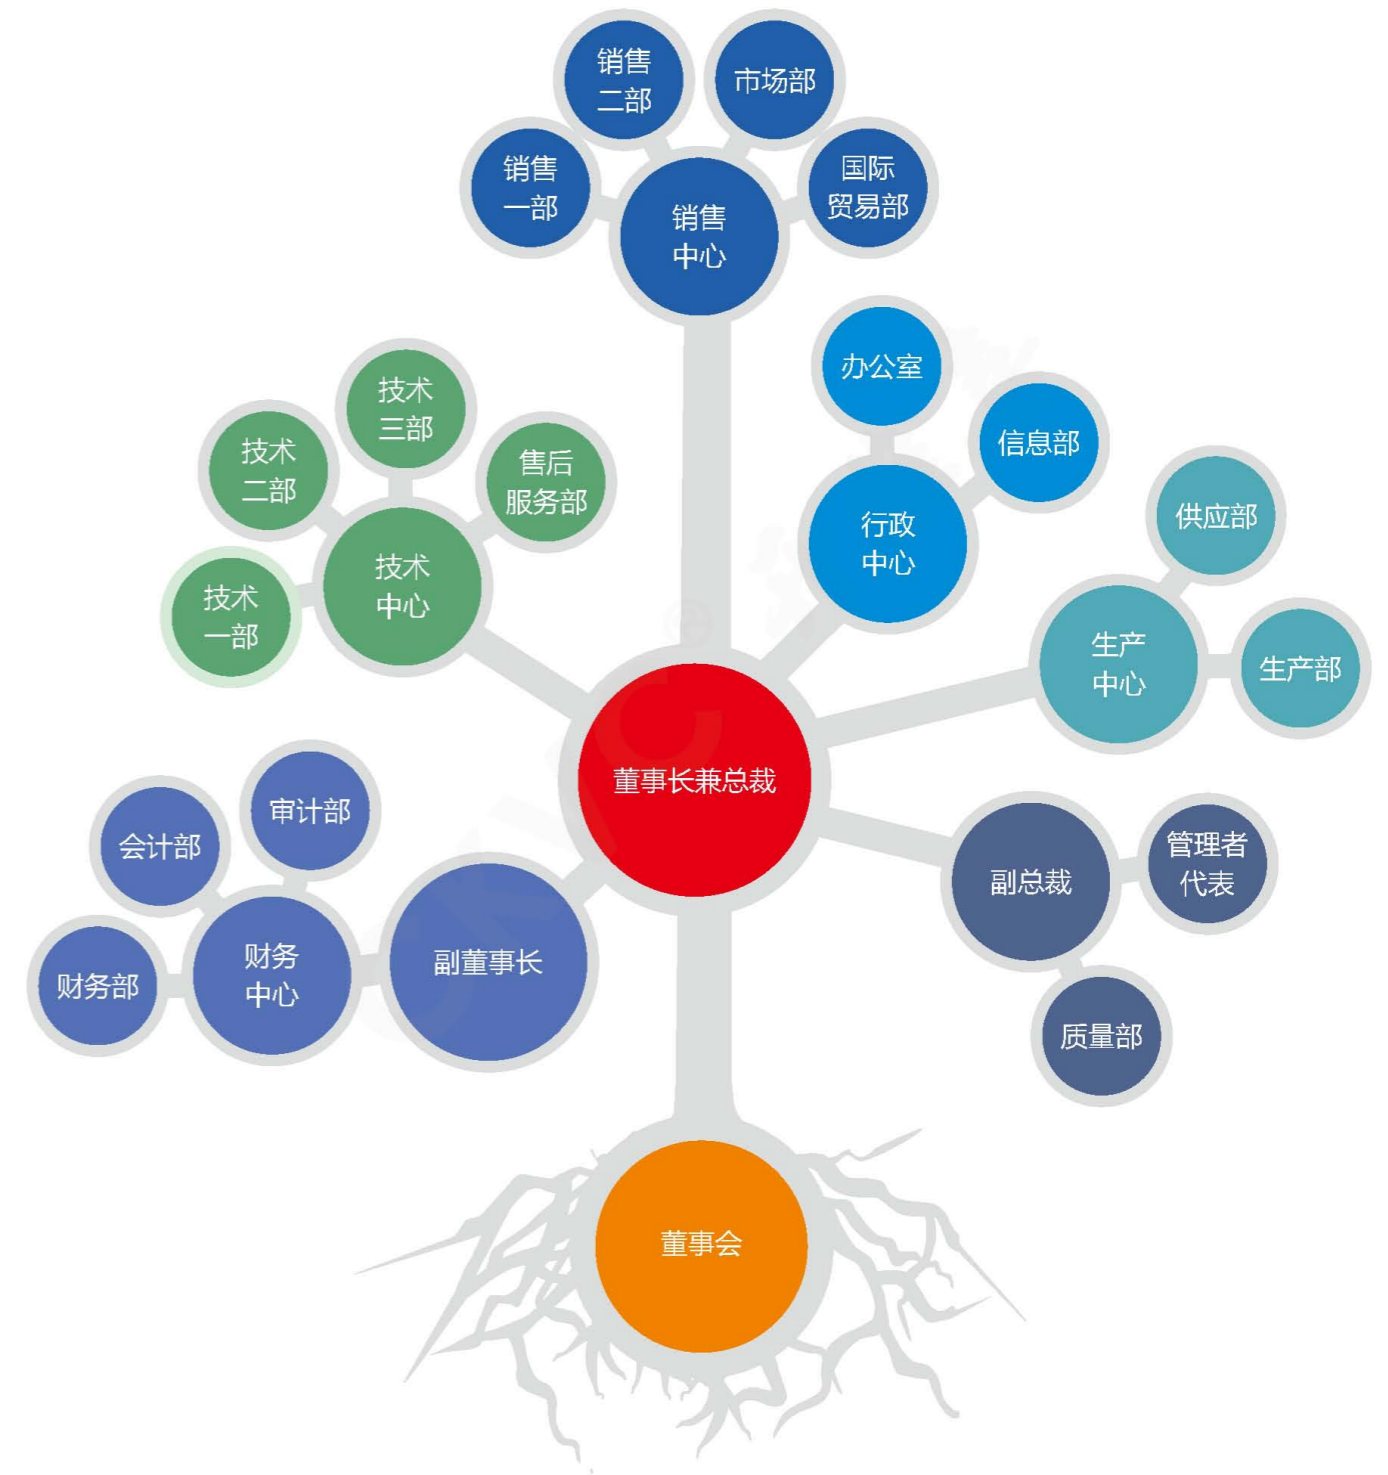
销售二部
市场部
销售一部
销售中心
国际贸易部
办公室
技术三部
技术二部
售后服务部
信息部
行政中心
供应部
技术中心
技术一部
生产中心
生产部
董事长兼总裁
审计部
会计部
管理者代表
副总裁
财务中心
副董事长
财务部
质量部
董事会